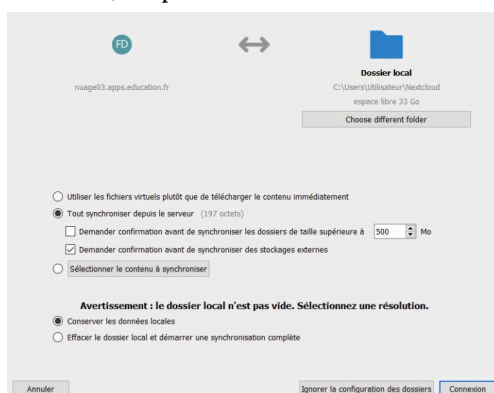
FD

nuage03.apps.education.fr

Dossier local
C:\Users\Utilisateur\Nextcloud
espace libre 33 Go

Choose different folder

Utiliser les fichiers virtuels plutôt que de télécharger le contenu immédiatement

Tout synchroniser depuis le serveur (197 octets)

Demander confirmation avant de synchroniser les dossiers de taille supérieure à 500 Mo

Demander confirmation avant de synchroniser des stockages externes

Sélectionner le contenu à synchroniser

Avertissement : le dossier local n'est pas vide. Sélectionnez une résolution.

Conserver les données locales

Effacer le dossier local et démarrer une synchronisation complète

Annuler

Ignorer la configuration des dossiers

Connexion